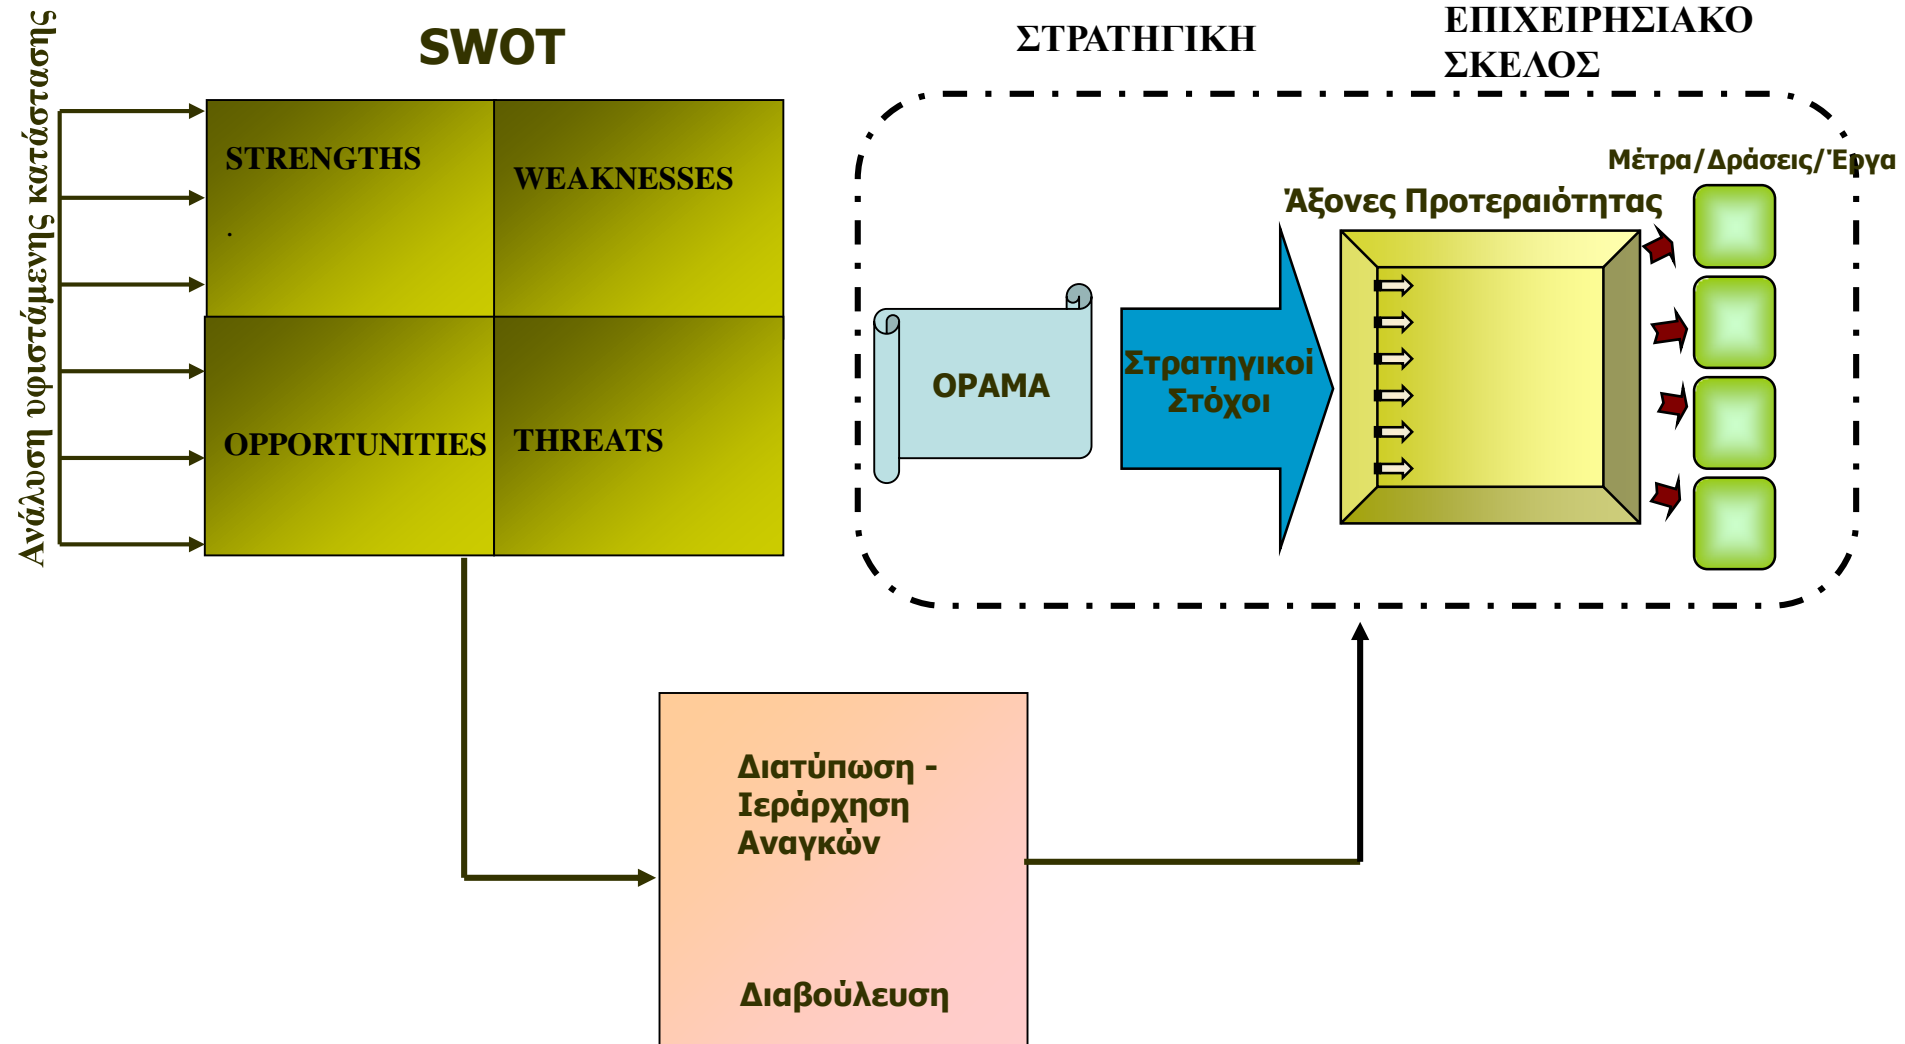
Ανάλυση υφιστάμενης κατάστασης

SWOT

STRENGTHS

WEAKNESSES

OPPORTUNITIES

THREATS

ΣΤΡΑΤΗΓΙΚΗ

ΕΠΙΧΕΙΡΗΣΙΑΚΟ ΣΚΕΛΟΣ

Μέτρα/Δράσεις/Έργα

Άξονες Προτεραιότητας

ΟΡΑΜΑ

Στρατηγικοί Στόχοι

Διατύπωση - Ιεράρχηση Αναγκών

Διαβούλευση